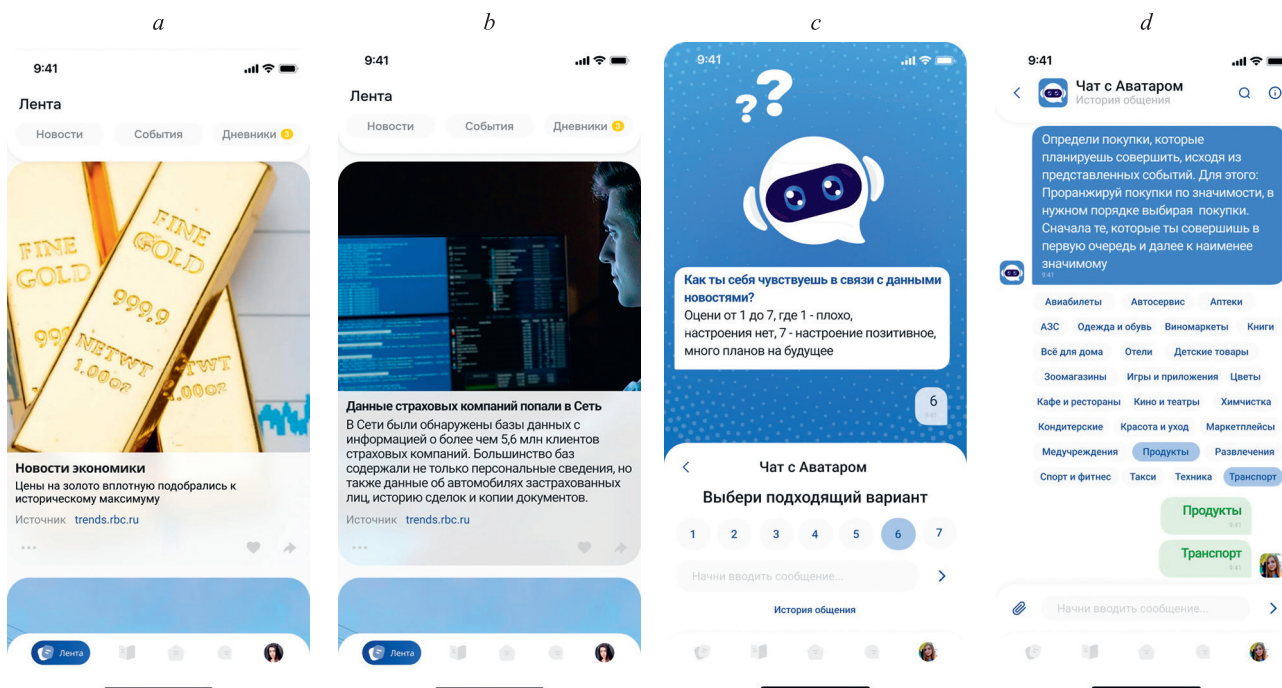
a

9:41

Лента

Новости События Дневники 3

FINE GOLD
FINE GOLD
999,9
NETWT 1.00oz
NETWT 1.00oz

Новости экономики
Цены на золото вплотную подобрались к историческому максимуму

Источник trends.rbc.ru

Лента

b

9:41

Лента

Новости События Дневники 3

Данные страховых компаний попали в Сеть
В Сети были обнаружены базы данных с информацией о более чем 5,6 млн клиентов страховых компаний. Большинство баз содержали не только персональные сведения, но также данные об автомобилях застрахованных лиц, историю сделок и копии документов.

Источник trends.rbc.ru

Лента

c

9:41

Как ты себя чувствуешь в связи с данными новостями?
Оцени от 1 до 7, где 1 - плохо, настроения нет, 7 - настроение позитивное, много планов на будущее

6
9:41

Чат с Аватаром

Выбери подходящий вариант

1 2 3 4 5 6 7

Начни вводить сообщение...

История общения

d

9:41

Чат с Аватаром
История общения

Определи покупки, которые планируешь совершить, исходя из представленных событий. Для этого: Проранжируй покупки по значимости, в нужном порядке выбирая покупки. Сначала те, которые ты совершишь в первую очередь и далее к наименее значимому
9:41

Авиабилеты Автосервис Аптеки
АЗС Одежда и обувь Виномаркеты Книги
Всё для дома Отели Детские товары
Зоомагазины Игры и приложения Цветы
Кафе и рестораны Кино и театры Химчистка
Кондитерские Красота и уход Маркетплейсы
Медучреждения Продукты Развлечения
Спорт и фитнес Такси Техника Транспорт

Продукты
9:41

Транспорт
9:41

Начни вводить сообщение...